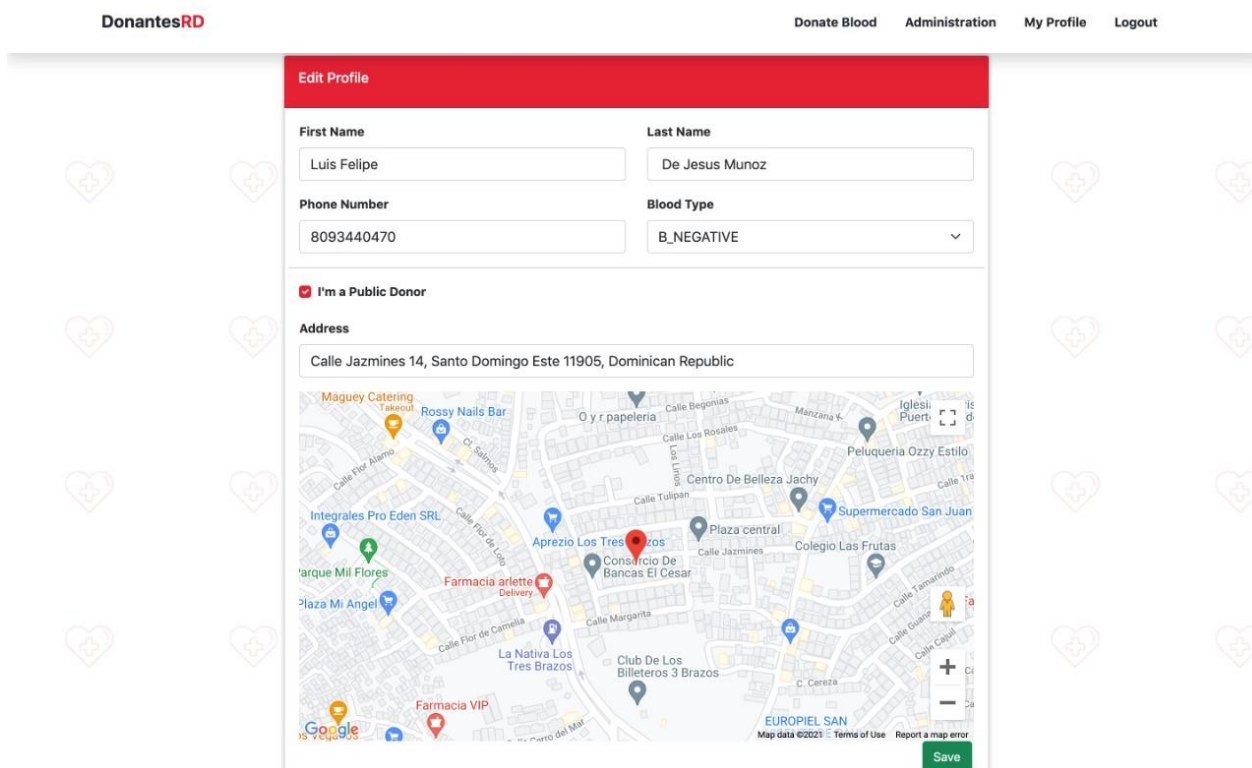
DonantesRD

Donate Blood Administration My Profile Logout

Edit Profile

First Name
Luis Felipe

Last Name
De Jesus Munoz

Phone Number
8093440470

Blood Type
B_NEGATIVE

I'm a Public Donor

Address
Calle Jazmines 14, Santo Domingo Este 11905, Dominican Republic

Maguey Catering Takeout
Rossy Nails Bar
O y r papeleria
Calle Begonias
Manzana K
Iglesi Puert
Calle Los Rosales
Calle Flor Alamo
Cl. Salmos
Los Lirios
Peluqueria Ozzy Estilo
Centro De Belleza Jachy
Calle Tulipan
Integrales Pro Eden SRL
Calle Flor de Loto
Supermercado San Juan
Plaza central
Aprezio Los Tres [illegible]zos
Calle Jazmines
Colegio Las Frutas
Consorcio De Bancas El Cesar
'arque Mil Flores
Farmacia arlette Delivery
Calle Tamarindo
Plaza Mi Angel
Calle Margarita
Calle Flor de Camelia
Calle Guana
Calle Capul
La Nativa Los Tres Brazos
Club De Los Billeteros 3 Brazos
C. Cereza
Farmacia VIP
EUROPIEL SAN
Google
Cl. Cerro del Mar
Map data ©2021 Terms of Use Report a map error

Save